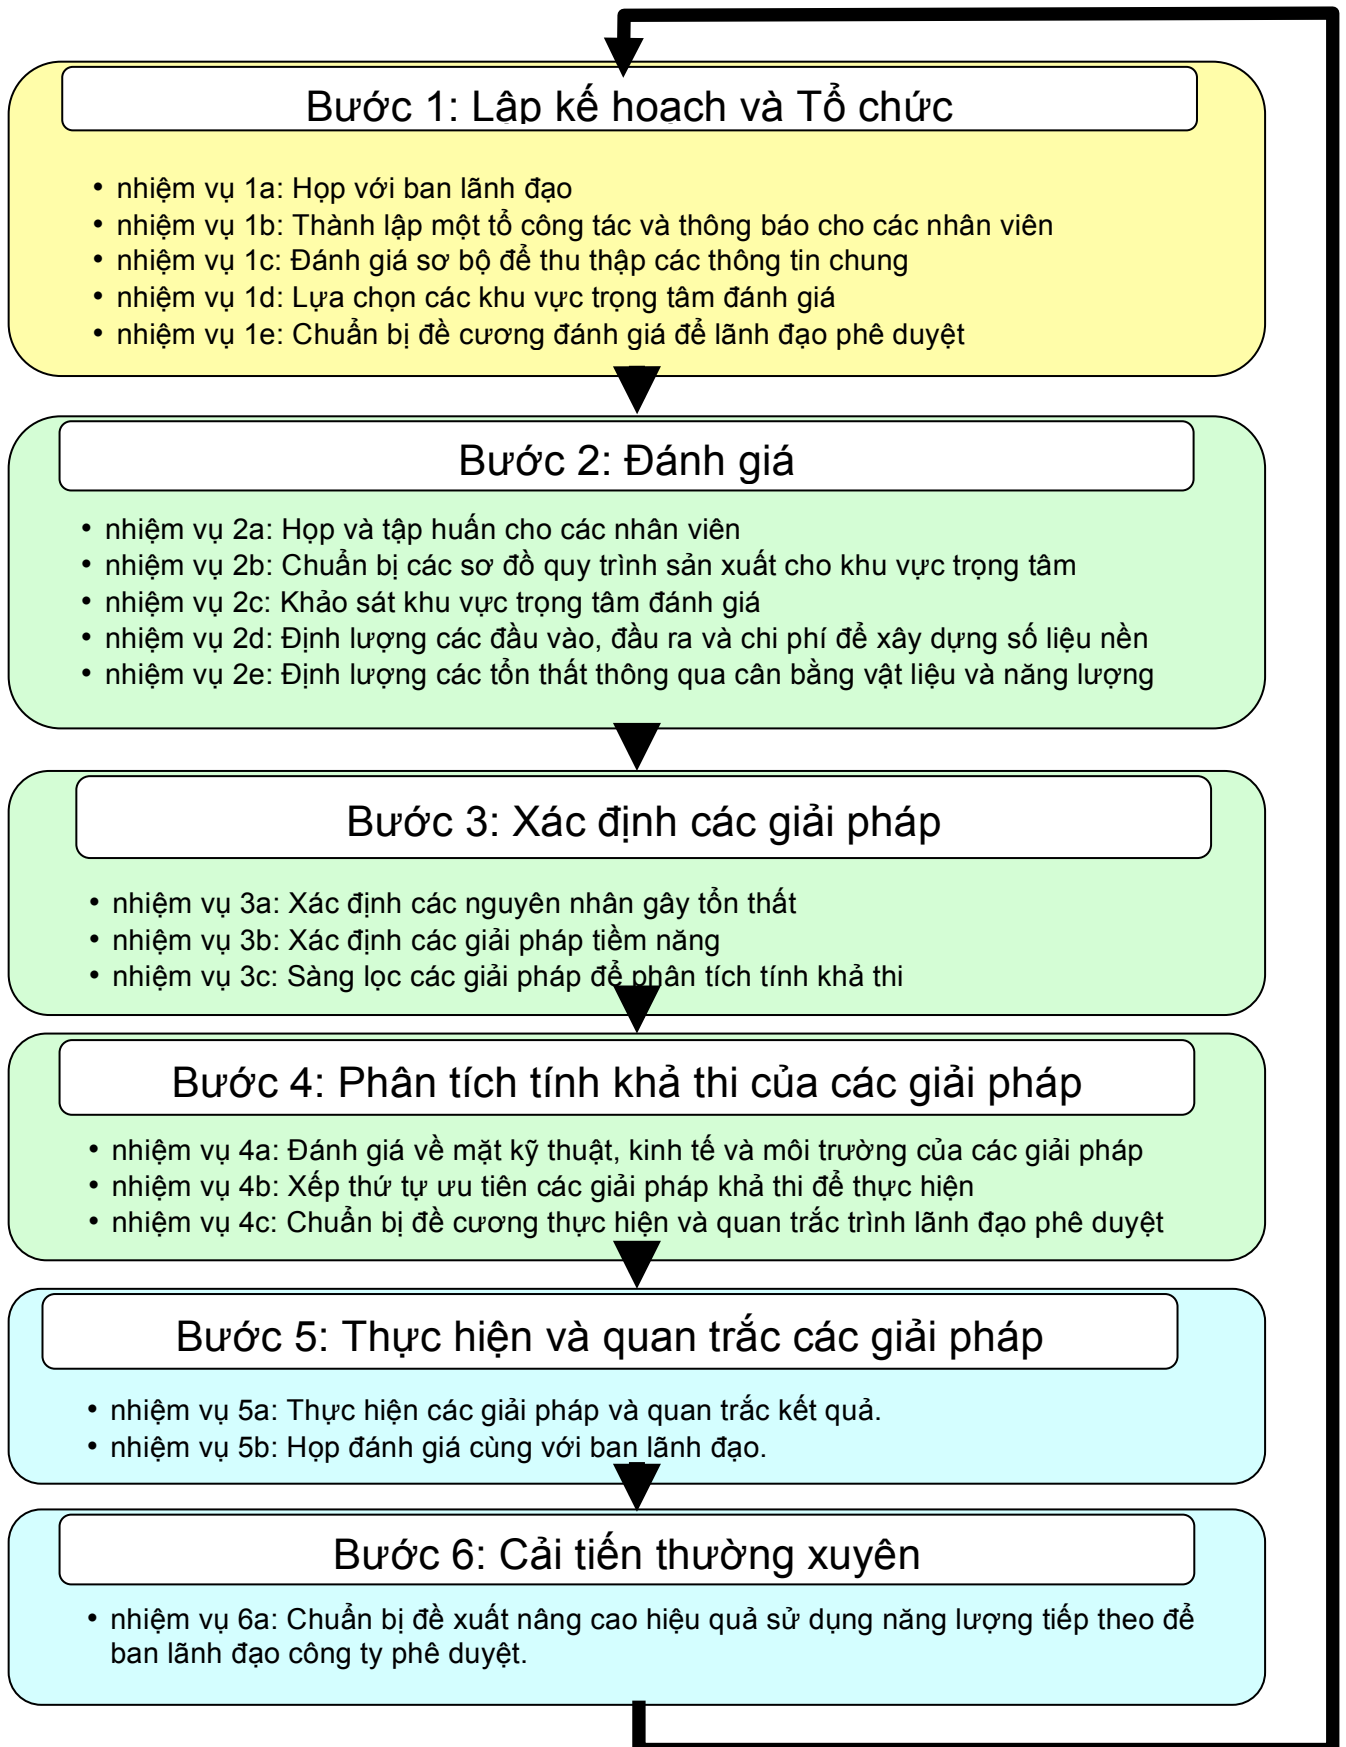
Bước 1: Lập kế hoach và Tổ chức

• nhiệm vụ 1a: Họp với ban lãnh đạo
• nhiệm vụ 1b: Thành lập một tổ công tác và thông báo cho các nhân viên
• nhiệm vụ 1c: Đánh giá sơ bộ để thu thập các thông tin chung
• nhiệm vụ 1d: Lựa chọn các khu vực trọng tâm đánh giá
• nhiệm vụ 1e: Chuẩn bị đề cương đánh giá để lãnh đạo phê duyệt

Bước 2: Đánh giá

• nhiệm vụ 2a: Họp và tập huấn cho các nhân viên
• nhiệm vụ 2b: Chuẩn bị các sơ đồ quy trình sản xuất cho khu vực trọng tâm
• nhiệm vụ 2c: Khảo sát khu vực trọng tâm đánh giá
• nhiệm vụ 2d: Định lượng các đầu vào, đầu ra và chi phí để xây dựng số liệu nền
• nhiệm vụ 2e: Định lượng các tổn thất thông qua cân bằng vật liệu và năng lượng

Bước 3: Xác định các giải pháp

• nhiệm vụ 3a: Xác định các nguyên nhân gây tổn thất
• nhiệm vụ 3b: Xác định các giải pháp tiềm năng
• nhiệm vụ 3c: Sàng lọc các giải pháp để phân tích tính khả thi

Bước 4: Phân tích tính khả thi của các giải pháp

• nhiệm vụ 4a: Đánh giá về mặt kỹ thuật, kinh tế và môi trường của các giải pháp
• nhiệm vụ 4b: Xếp thứ tự ưu tiên các giải pháp khả thi để thực hiện
• nhiệm vụ 4c: Chuẩn bị đề cương thực hiện và quan trắc trình lãnh đạo phê duyệt

Bước 5: Thực hiện và quan trắc các giải pháp

• nhiệm vụ 5a: Thực hiện các giải pháp và quan trắc kết quả.
• nhiệm vụ 5b: Họp đánh giá cùng với ban lãnh đạo.

Bước 6: Cải tiến thường xuyên

• nhiệm vụ 6a: Chuẩn bị đề xuất nâng cao hiệu quả sử dụng năng lượng tiếp theo để ban lãnh đạo công ty phê duyệt.